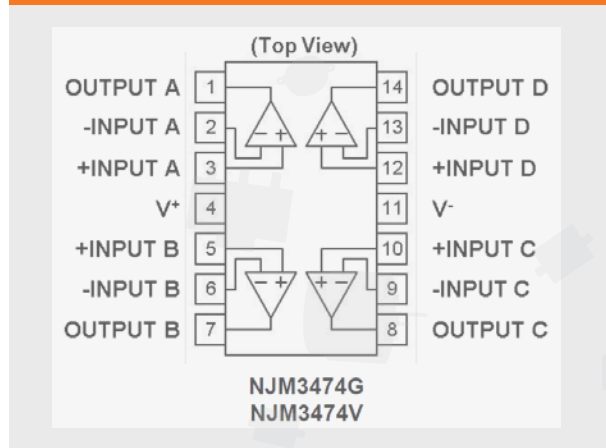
(Top View)

OUTPUT A 1
-INPUT A 2
+INPUT A 3
V$^+$ 4
+INPUT B 5
-INPUT B 6
OUTPUT B 7

14 OUTPUT D
13 -INPUT D
12 +INPUT D
11 V$^-$
10 +INPUT C
9 -INPUT C
8 OUTPUT C

− +
+ −
− +
+ −

NJM3474G
NJM3474V